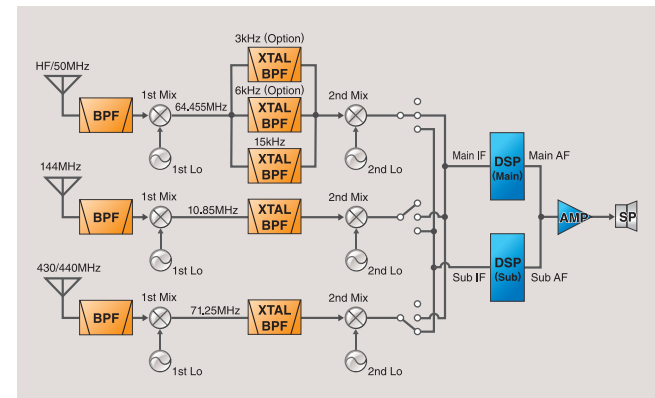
HF/50MHz

BPF

1st Mix

64.455MHz

1st Lo

3kHz (Option)

XTAL BPF

6kHz (Option)

XTAL BPF

15kHz

XTAL BPF

2nd Mix

2nd Lo

Main IF

DSP (Main)

Main AF

144MHz

BPF

1st Mix

10.85MHz

1st Lo

XTAL BPF

2nd Mix

2nd Lo

AMP

SP

430/440MHz

BPF

1st Mix

71.25MHz

1st Lo

XTAL BPF

2nd Mix

2nd Lo

Sub IF

DSP (Sub)

Sub AF